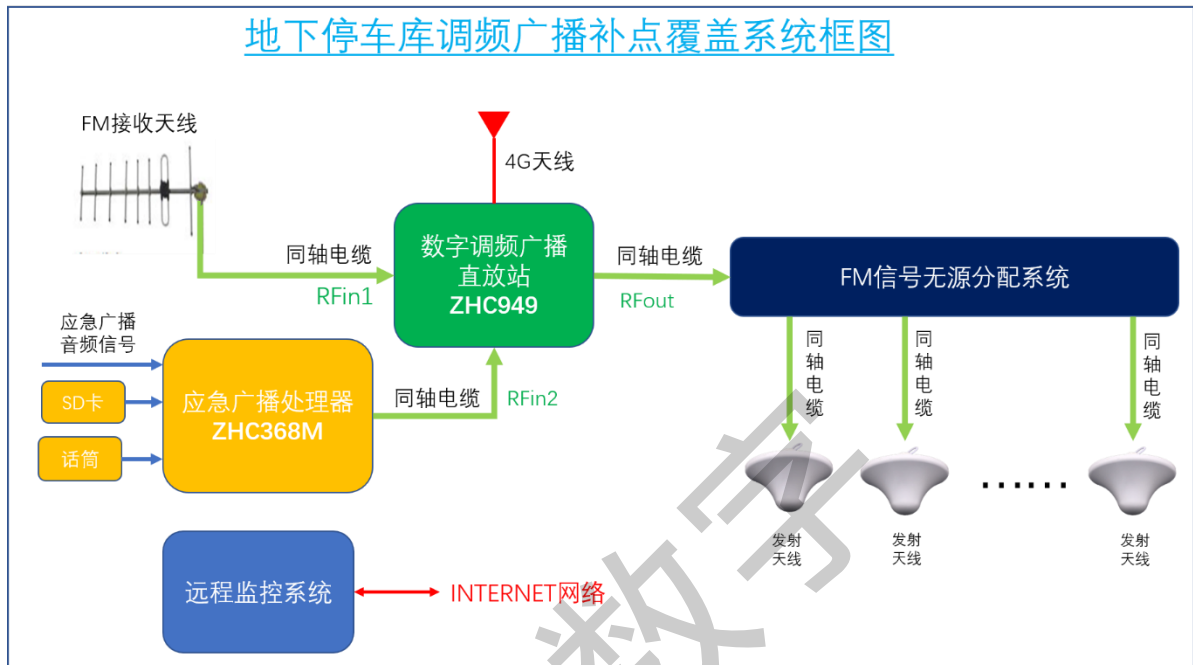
地下停车库调频广播补点覆盖系统框图

FM接收天线

4G天线

同轴电缆

RFin1

数字调频广播直放站
ZHC949

同轴电缆

RFout

FM信号无源分配系统

应急广播音频信号

SD卡

话筒

应急广播处理器
ZHC368M

同轴电缆

RFin2

同轴电缆

同轴电缆

同轴电缆

……

发射天线

发射天线

发射天线

远程监控系统

INTERNET网络

数字